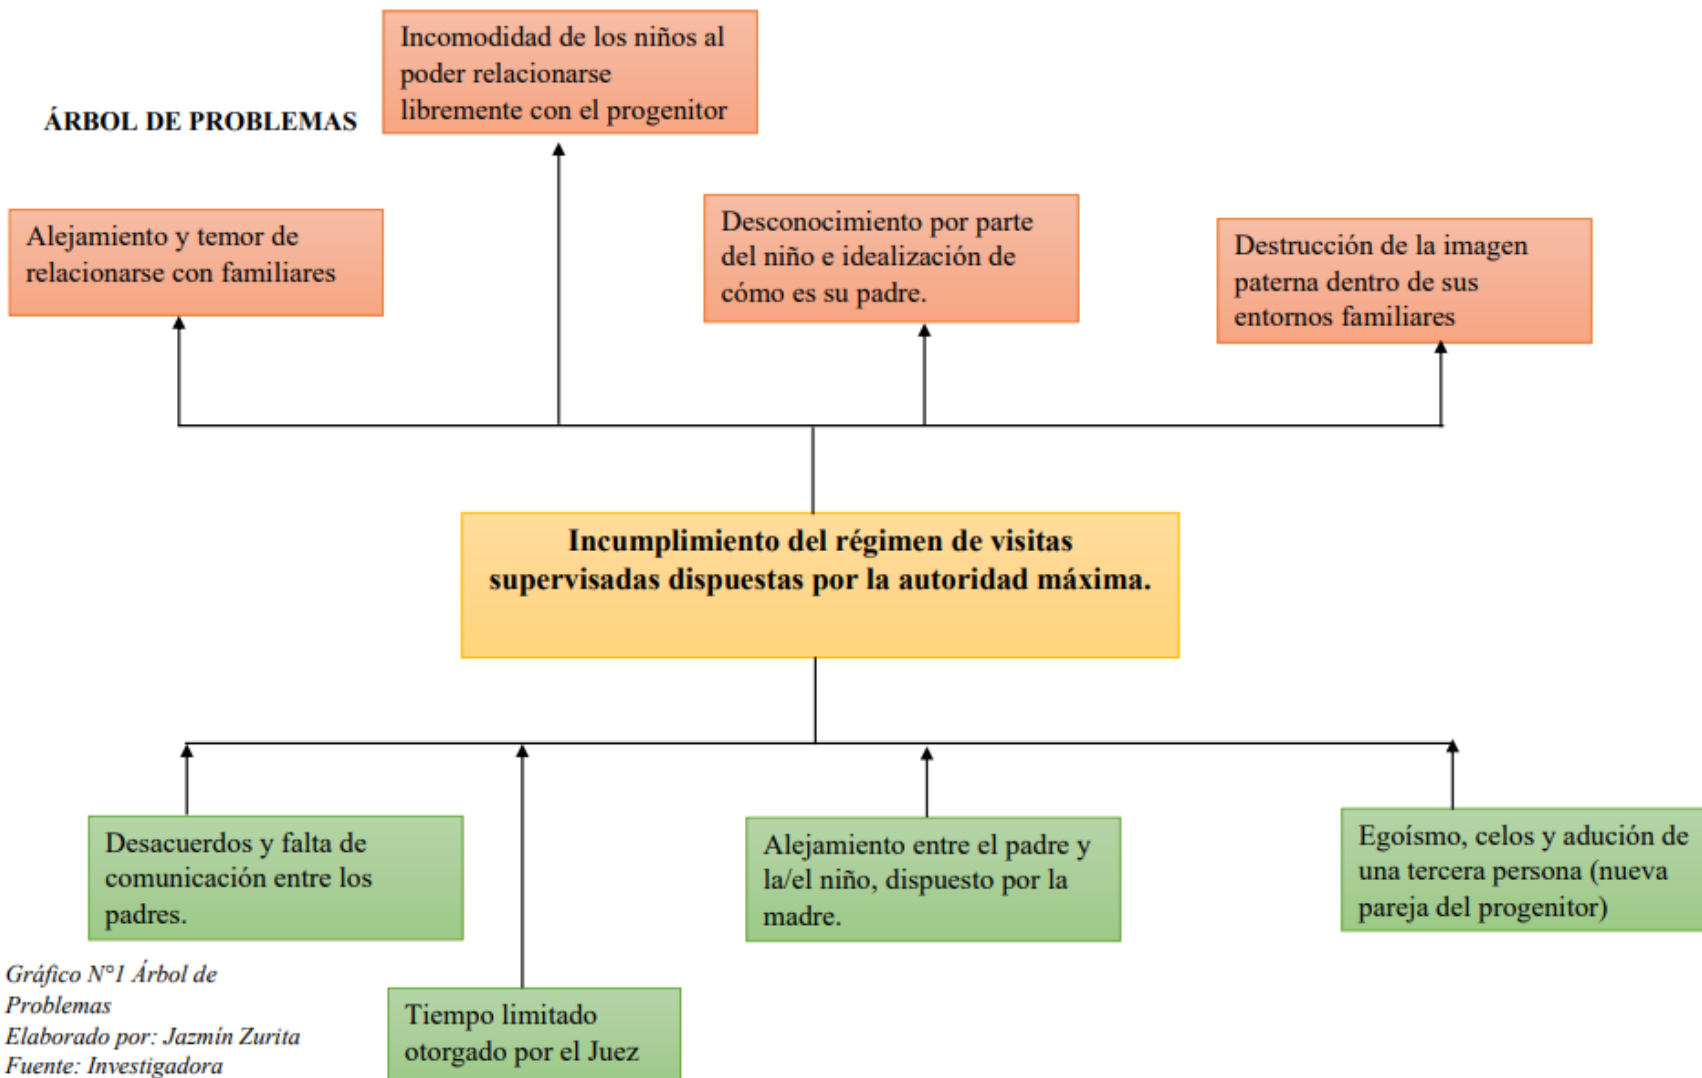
ÁRBOL DE PROBLEMAS

Incomodidad de los niños al poder relacionarse libremente con el progenitor

Alejamiento y temor de relacionarse con familiares

Desconocimiento por parte del niño e idealización de cómo es su padre.

Destrucción de la imagen paterna dentro de sus entornos familiares

Incumplimiento del régimen de visitas supervisadas dispuestas por la autoridad máxima.

Desacuerdos y falta de comunicación entre los padres.

Alejamiento entre el padre y la/el niño, dispuesto por la madre.

Egoísmo, celos y adución de una tercera persona (nueva pareja del progenitor)

Tiempo limitado otorgado por el Juez

Gráfico N°1 Árbol de Problemas
Elaborado por: Jazmín Zurita
Fuente: Investigadora